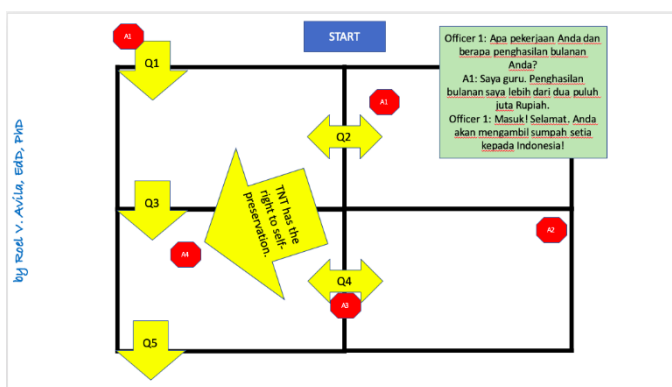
by Roel V. Avila, EdD, PhD

A1

START

Q1

Officer 1: Apa pekerjaan Anda dan berapa penghasilan bulanan Anda?
A1: Saya guru. Penghasilan bulanan saya lebih dari dua puluh juta Rupiah.
Officer 1: Masuk! Selamat. Anda akan mengambil sumpah setia kepada Indonesia!

A1

Q2

TNT has the right to self-preservation.

Q3

A2

A4

Q4

A3

Q5